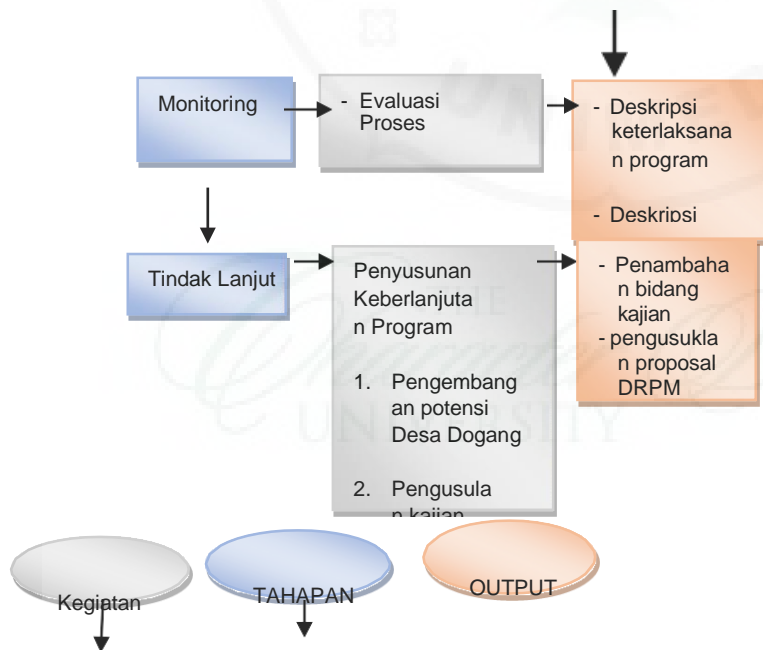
Monitoring

- Evaluasi Proses

- Deskripsi keterlaksanan program

- Deskripsi

Tindak Lanjut

Penyusunan Keberlanjutan Program

1. Pengembangan potensi Desa Dogang

2. Pengusulan kajian

- Penambahan bidang kajian

- pengusuklan proposal DRPM

Kegiatan

TAHAPAN

OUTPUT